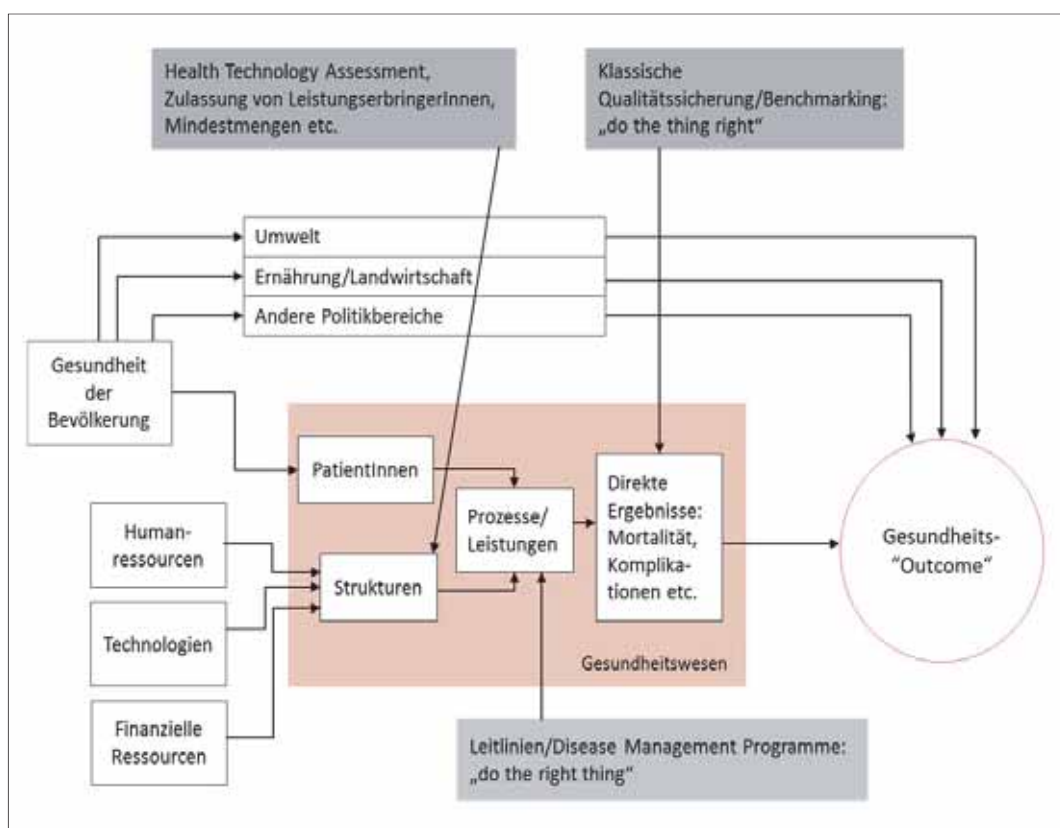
Health Technology Assessment, Zulassung von LeistungserbringerInnen, Mindestmengen etc.

Klassische Qualitätssicherung/Benchmarking: „do the thing right"

Umwelt

Ernährung/Landwirtschaft

Andere Politikbereiche

Gesundheit der Bevölkerung

PatientInnen

Prozesse/ Leistungen

Direkte Ergebnisse: Mortalität, Komplikationen etc.

Gesundheits-"Outcome"

Humanressourcen

Strukturen

Technologien

Finanzielle Ressourcen

Gesundheitswesen

Leitlinien/Disease Management Programme: „do the right thing"